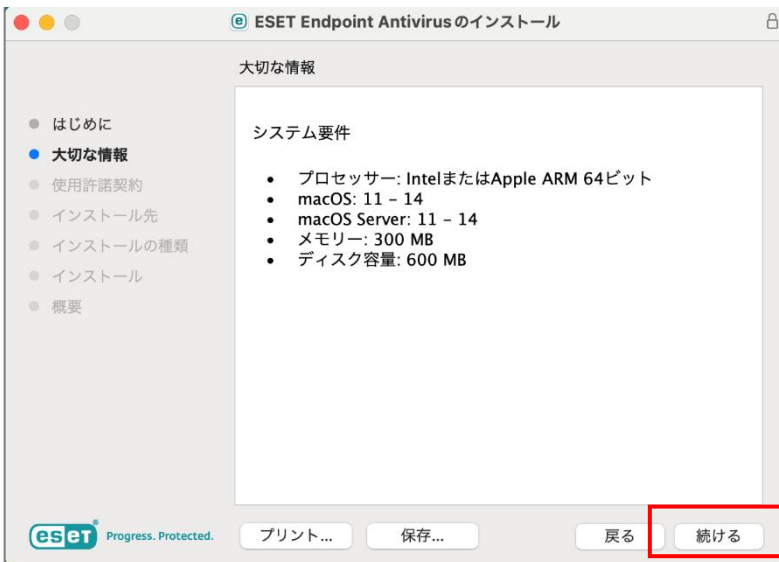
ESET Endpoint Antivirusのインストール

大切な情報

はじめに
大切な情報
使用許諾契約
インストール先
インストールの種類
インストール
概要

システム要件

- プロセッサー: IntelまたはApple ARM 64ビット
- macOS: 11 – 14
- macOS Server: 11 – 14
- メモリー: 300 MB
- ディスク容量: 600 MB

eset Progress. Protected.

プリント...
保存...
戻る
続ける